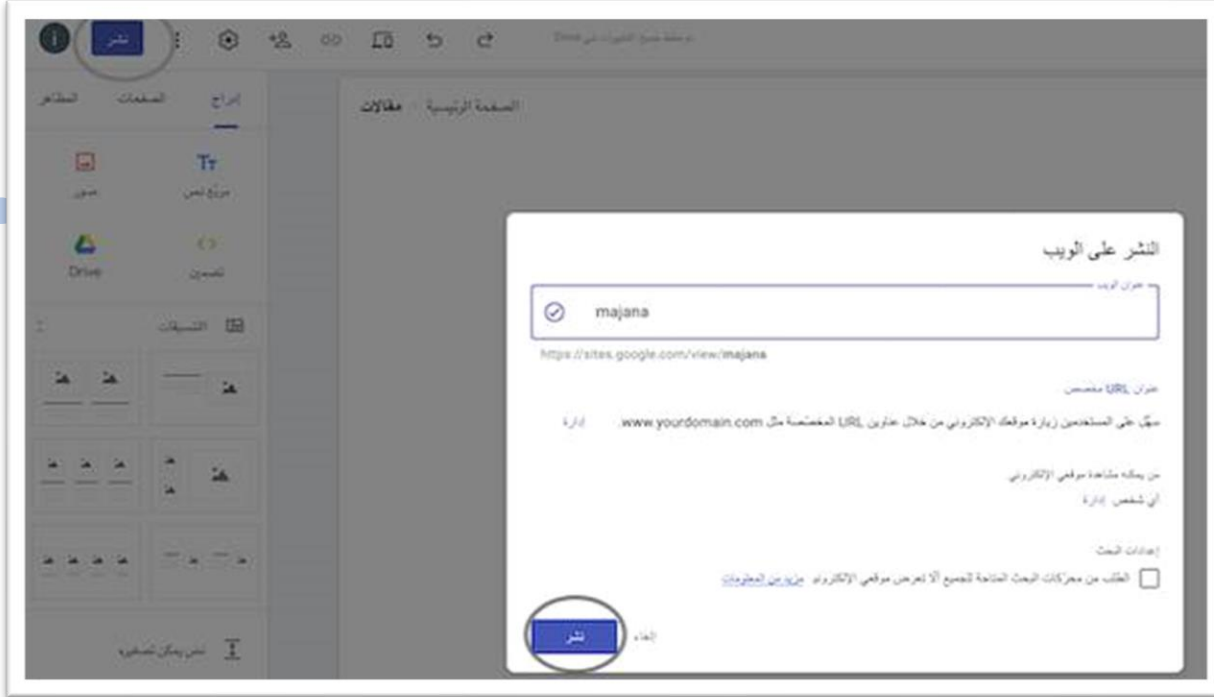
نشر

تم حفظ كل التغييرات في Drive

إدراج الصفحات المظاهر

مربع نص صور

تضمين Drive

التنسيقات

نص يمكن تصغيره

الصفحة الرئيسية / مقالات

النشر على الويب

عنوان الويب

majana

https://sites.google.com/view/majana

عنوان URL مخصص

سهّل على المستخدمين زيارة موقعك الإلكتروني من خلال عناوين URL المخصصة مثل www.yourdomain.com إدارة

من يمكنه مشاهدة موقعي الإلكتروني

أي شخص إدارة

إعدادات البحث

الطلب من محركات البحث المتاحة للجميع ألا تعرض موقعي الإلكتروني مزيد من المعلومات

إلغاء نشر